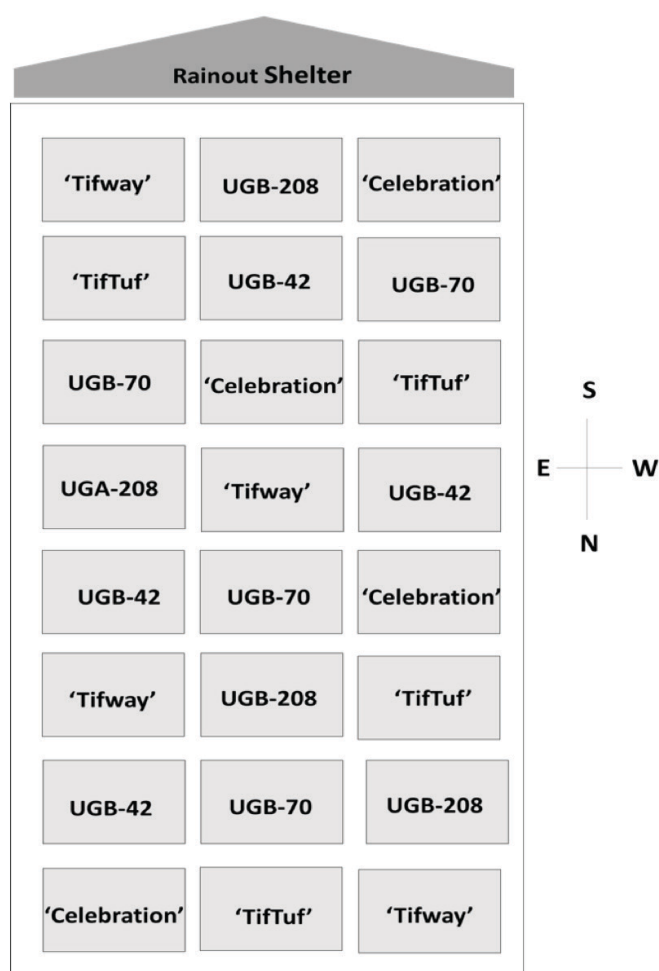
Rainout Shelter

| 'Tifway' | UGB-208 | 'Celebration' |
|---|---|---|
| 'TifTuf' | UGB-42 | UGB-70 |
| UGB-70 | 'Celebration' | 'TifTuf' |
| UGA-208 | 'Tifway' | UGB-42 |
| UGB-42 | UGB-70 | 'Celebration' |
| 'Tifway' | UGB-208 | 'TifTuf' |
| UGB-42 | UGB-70 | UGB-208 |
| 'Celebration' | 'TifTuf' | 'Tifway' |

S
E W
N